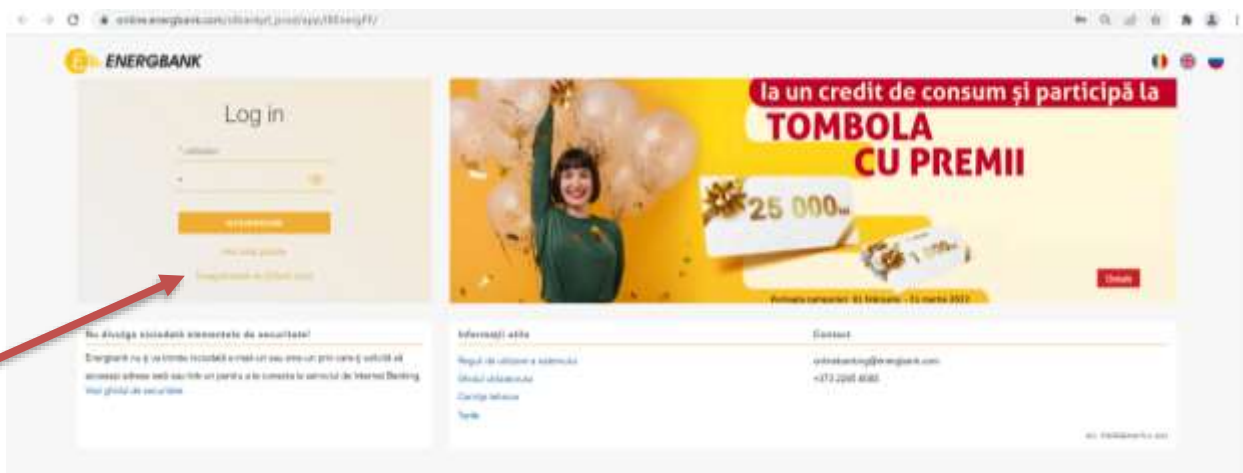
ENERGBANK

Log in

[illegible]

Ai uitat parola

Înregistrează-te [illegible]

la un credit de consum și participă la
TOMBOLA
CU PREMII

25 000

Detalii

Perioada campaniei: 01 februarie – 31 martie 2022

Nu divulga nimănui elementele de securitate!

Energbank nu-ți va trimite niciodată e-mail-uri sau sms-uri prin care-ți solicită să accesezi adrese web sau link-uri pentru a te conecta la serviciul de Internet Banking.
Vezi ghidul de securitate

Informații utile

Reguli de utilizare a sistemului
Ghidul utilizatorului
Carnet tehnice
Tarife

Contact

onlinebanking@energbank.com
+373 2268 8080

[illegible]